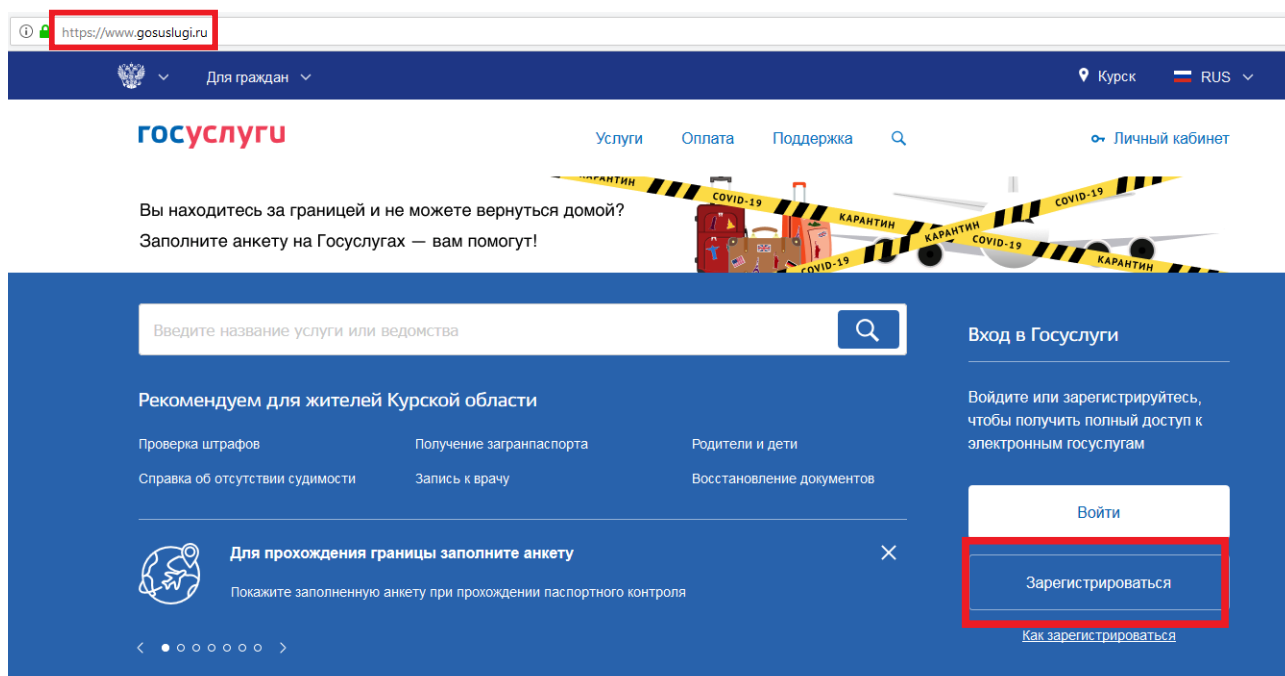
https://www.gosuslugi.ru

Для граждан

Курск RUS

госуслуги

Услуги Оплата Поддержка

Личный кабинет

Вы находитесь за границей и не можете вернуться домой?

Заполните анкету на Госуслугах — вам помогут!

КАРАНТИН COVID-19 КАРАНТИН COVID-19 КАРАНТИН COVID-19 COVID-19 КАРАНТИН

Введите название услуги или ведомства

Рекомендуем для жителей Курской области

Проверка штрафов

Получение загранпаспорта

Родители и дети

Справка об отсутствии судимости

Запись к врачу

Восстановление документов

Для прохождения границы заполните анкету

Покажите заполненную анкету при прохождении паспортного контроля

Вход в Госуслуги

Войдите или зарегистрируйтесь, чтобы получить полный доступ к электронным госуслугам

Войти

Зарегистрироваться

Как зарегистрироваться